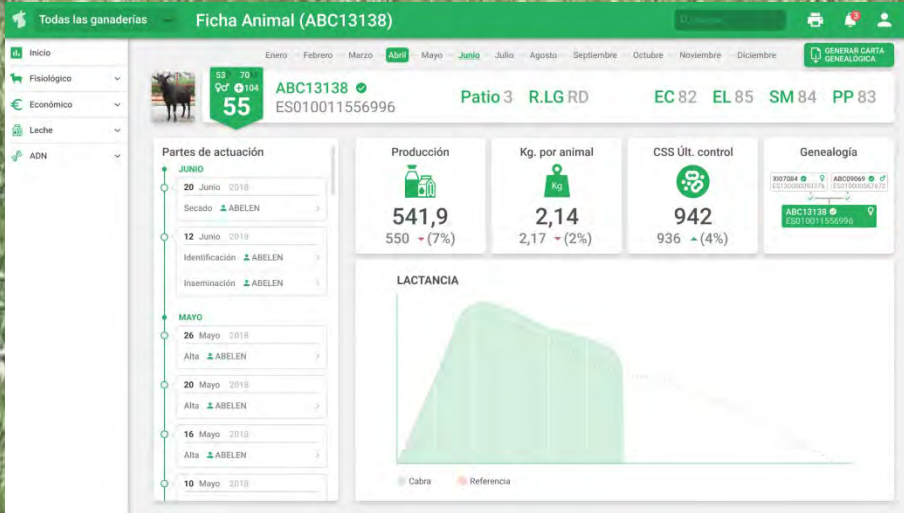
Todas las ganaderías

Ficha Animal (ABC13138)

Buscar

3

Inicio
Fisiológico
Económico
Leche
ADN

Enero Febrero Marzo Abril Mayo Junio Julio Agosto Septiembre Octubre Noviembre Diciembre

GENERAR CARTA GENEALÓGICA

53 70
104
55

ABC13138
ES010011556996

Patio 3 R.LG RD

EC 82 EL 85 SM 84 PP 83

Partes de actuación

JUNIO

20 Junio 2018
Secado ABELEN

12 Junio 2018
Identificación ABELEN
Inseminación ABELEN

MAYO

26 Mayo 2018
Alta ABELEN

20 Mayo 2018
Alta ABELEN

16 Mayo 2018
Alta ABELEN

10 Mayo 2018

Producción
541,9
550 (7%)

Kg. por animal
Kg
2,14
2,17 (2%)

CSS Últ. control
942
936 (4%)

Genealogía
XI07084
ES130000093376
ABC09069
ES010000567672
ABC13138
ES010011556996

LACTANCIA

Cabra
Referencia